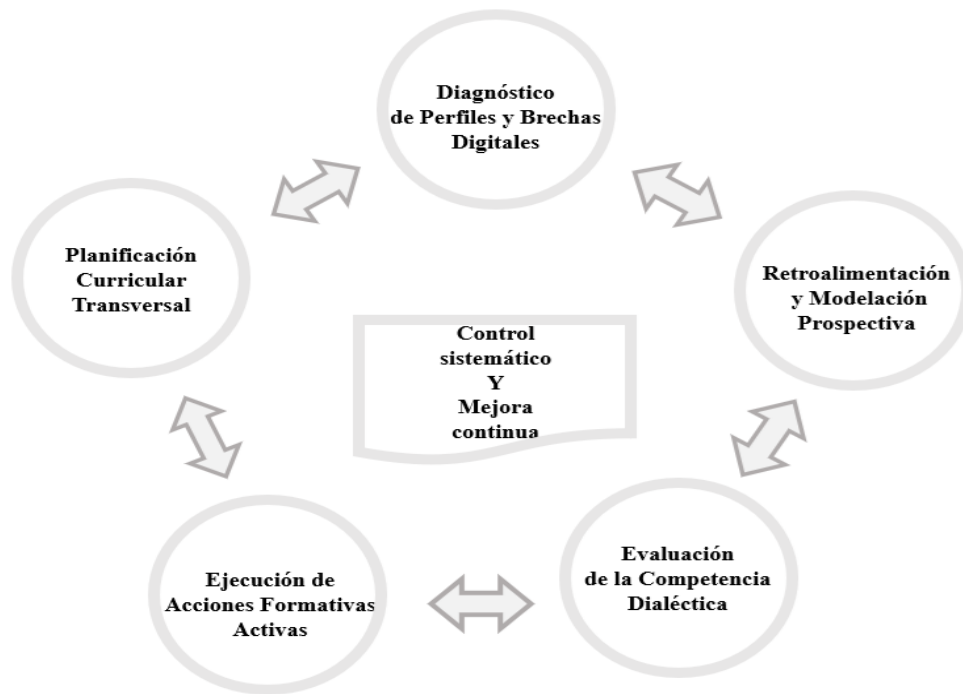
Diagnóstico de Perfiles y Brechas Digitales

Planificación Curricular Transversal

Retroalimentación y Modelación Prospectiva

Control sistemático Y Mejora continua

Ejecución de Acciones Formativas Activas

Evaluación de la Competencia Dialéctica